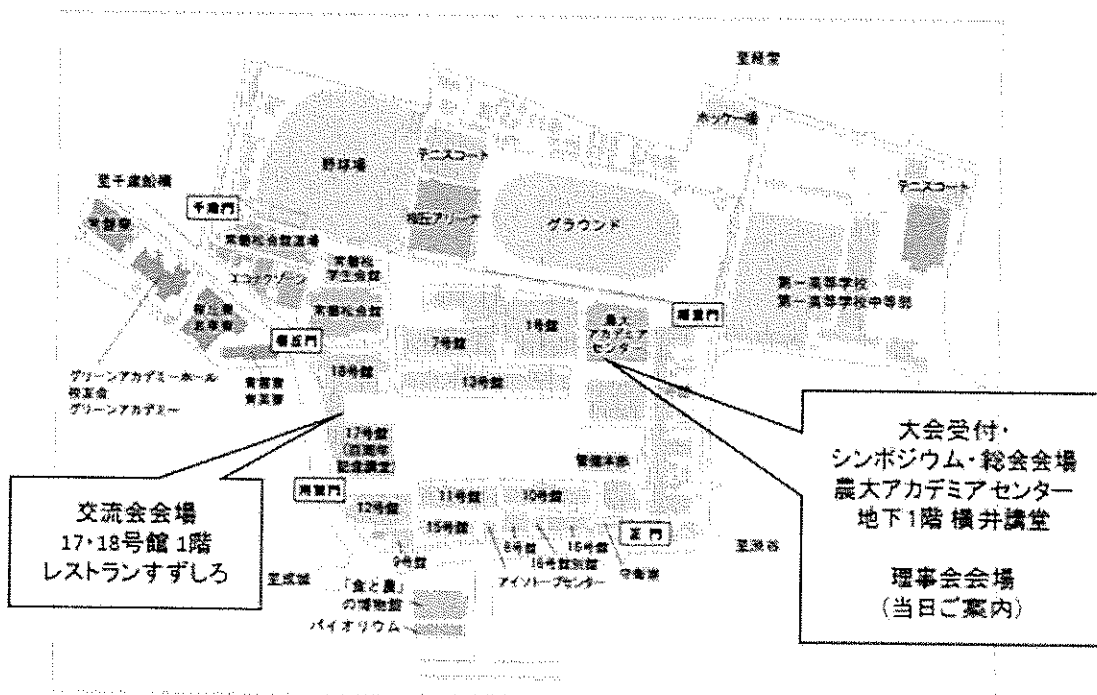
至経堂

ホッケー場

至千歳船橋

野球場

テニスコート

テニスコート

千歳門

桜丘アリーナ

グラウンド

常盤松会館道場

常盤松学生会館

エコテクゾーン

常盤松会館

第一高等学校
第一高等学校中等部

1号館

農大アカデミアセンター

正門

桜丘門

7号館

13号館

18号館

グリーンアカデミーホール
校友会
グリーンアカデミー

17号館
(百周年記念講堂)

管理本部

交流会会場
17・18号館 1階
レストランすずしろ

南東門

11号館

10号館

12号館

15号館

8号館

16号館

16号館別館

東門

守衛所

至渋谷

9号館

アイソトープセンター

至成城

「食と農」の博物館

バイオリウム

大会受付・
シンポジウム・総会会場
農大アカデミアセンター
地下1階 横井講堂

理事会会場
(当日ご案内)